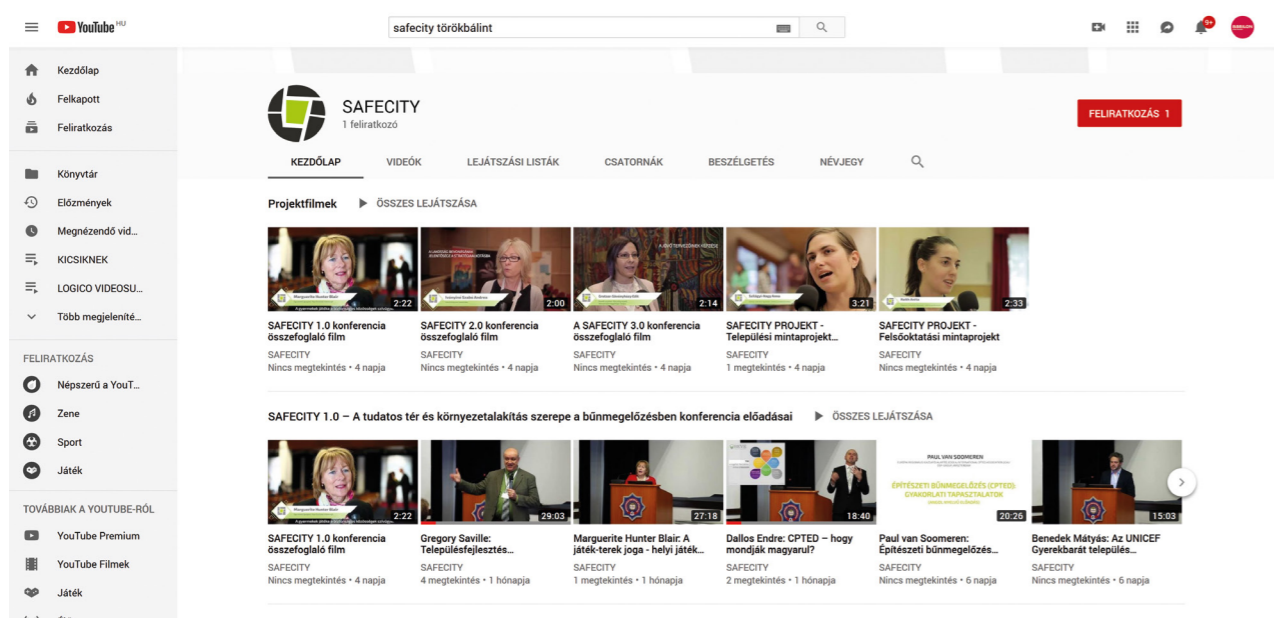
YouTube HU

safecity törökbálint

9+

Kezdőlap
Felkapott
Feliratkozás

Könyvtár
Előzmények
Megnézendő vid…
KICSIKNEK
LOGICO VIDEOSU…
Több megjeleníté…

FELIRATKOZÁS
Népszerű a YouT…
Zene
Sport
Játék

TOVÁBBIAK A YOUTUBE-RÓL
YouTube Premium
YouTube Filmek
Játék

SAFECITY
1 feliratkozó

FELIRATKOZÁS 1

KEZDŐLAP VIDEÓK LEJÁTSZÁSI LISTÁK CSATORNÁK BESZÉLGETÉS NÉVJEGY

Projektfilmek ÖSSZES LEJÁTSZÁSA

2:22
SAFECITY 1.0 konferencia összefoglaló film
SAFECITY
Nincs megtekintés • 4 napja

2:00
SAFECITY 2.0 konferencia összefoglaló film
SAFECITY
Nincs megtekintés • 4 napja

2:14
A SAFECITY 3.0 konferencia összefoglaló film
SAFECITY
Nincs megtekintés • 4 napja

3:21
SAFECITY PROJEKT - Települési mintaprojekt…
SAFECITY
1 megtekintés • 4 napja

2:33
SAFECITY PROJEKT - Felsőoktatási mintaprojekt
SAFECITY
Nincs megtekintés • 4 napja

SAFECITY 1.0 – A tudatos tér és környezetalakítás szerepe a bűnmegelőzésben konferencia előadásai ÖSSZES LEJÁTSZÁSA

2:22
SAFECITY 1.0 konferencia összefoglaló film
SAFECITY
Nincs megtekintés • 4 napja

29:03
Gregory Saville: Településfejlesztés…
SAFECITY
4 megtekintés • 1 hónapja

27:18
Marguerite Hunter Blair: A játék-terek joga - helyi játék…
SAFECITY
1 megtekintés • 1 hónapja

18:40
Dallos Endre: CPTED – hogy mondják magyarul?
SAFECITY
2 megtekintés • 1 hónapja

PAUL VAN SOOMEREN
ÉPÍTÉSZETI BŰNMEGELŐZÉS (CPTED): GYAKORLATI TAPASZTALATOK
20:26
Paul van Soomeren: Építészeti bűnmegelőzés…
SAFECITY
Nincs megtekintés • 6 napja

15:03
Benedek Mátyás: Az UNICEF Gyerekbarát település…
SAFECITY
Nincs megtekintés • 6 napja